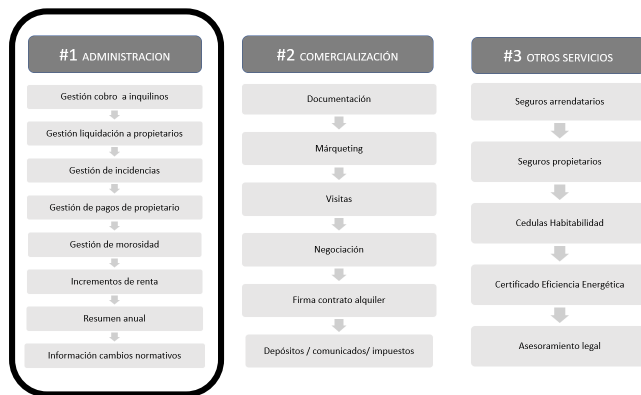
#1 ADMINISTRACION

Gestión cobro a inquilinos

Gestión liquidación a propietarios

Gestión de incidencias

Gestión de pagos de propietario

Gestión de morosidad

Incrementos de renta

Resumen anual

Información cambios normativos

#2 COMERCIALIZACIÓN

Documentación

Márqueting

Visitas

Negociación

Firma contrato alquiler

Depósitos / comunicados/ impuestos

#3 OTROS SERVICIOS

Seguros arrendatarios

Seguros propietarios

Cedulas Habitabilidad

Certificado Eficiencia Energética

Asesoramiento legal